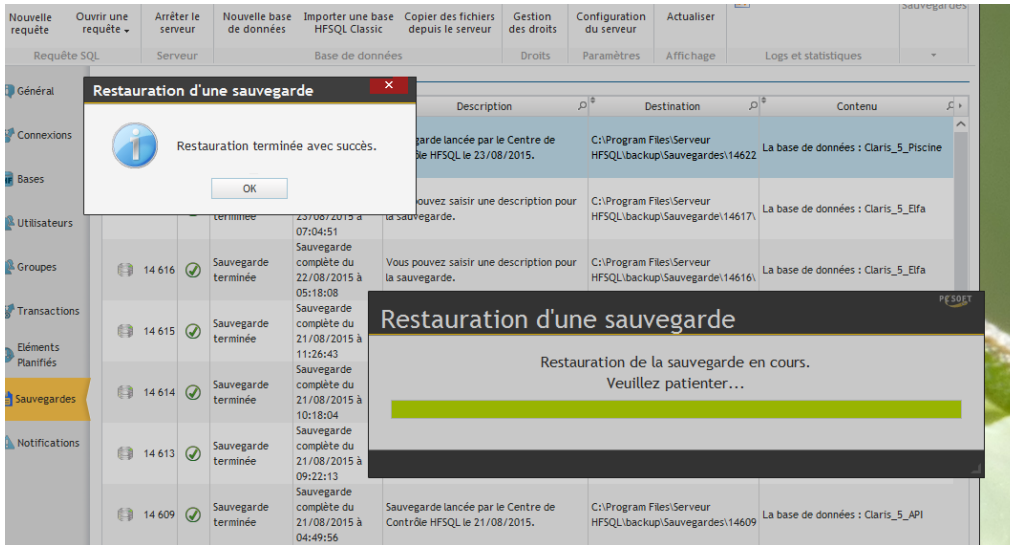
Nouvelle requête
Ouvrir une requête
Arrêter le serveur
Nouvelle base de données
Importer une base HFSQL Classic
Copier des fichiers depuis le serveur
Gestion des droits
Configuration du serveur
Actualiser
Sauvegardes

Requête SQL | Serveur | Base de données | Droits | Paramètres | Affichage | Logs et statistiques

Général
Connexions
Bases
Utilisateurs
Groupes
Transactions
Eléments Planifiés
Sauvegardes
Notifications

Restauration d'une sauvegarde

Restauration terminée avec succès.

OK

| | | | | | Description | Destination | Contenu |
|---|---|---|---|---|---|---|---|
| | | | | | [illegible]garde lancée par le Centre de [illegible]ôle HFSQL le 23/08/2015. | C:\Program Files\Serveur HFSQL\backup\Sauvegardes\14622 | La base de données : Claris_5_Piscine |
| | | | terminée | 23/08/2015 à 07:04:51 | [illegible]ouvez saisir une description pour la sauvegarde. | C:\Program Files\Serveur HFSQL\backup\Sauvegarde\14617\ | La base de données : Claris_5_Elfa |
| | 14 616 | | Sauvegarde terminée | Sauvegarde complète du 22/08/2015 à 05:18:08 | Vous pouvez saisir une description pour la sauvegarde. | C:\Program Files\Serveur HFSQL\backup\Sauvegarde\14616\ | La base de données : Claris_5_Elfa |
| | 14 615 | | Sauvegarde terminée | Sauvegarde complète du 21/08/2015 à 11:26:43 | | | |
| | 14 614 | | Sauvegarde terminée | Sauvegarde complète du 21/08/2015 à 10:18:04 | | | |
| | 14 613 | | Sauvegarde terminée | Sauvegarde complète du 21/08/2015 à 09:22:13 | | | |
| | 14 609 | | Sauvegarde terminée | Sauvegarde complète du 21/08/2015 à 04:49:56 | Sauvegarde lancée par le Centre de Contrôle HFSQL le 21/08/2015. | C:\Program Files\Serveur HFSQL\backup\Sauvegardes\14609 | La base de données : Claris_5_API |

PC SOFT
Restauration d'une sauvegarde
Restauration de la sauvegarde en cours.
Veuillez patienter...